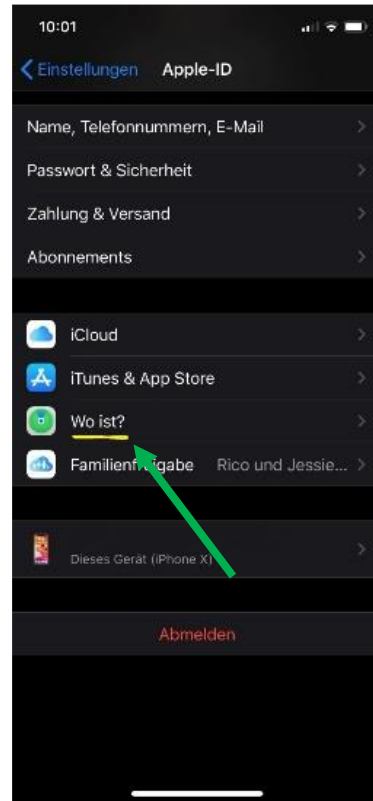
10:01

Einstellungen Apple-ID

Name, Telefonnummern, E-Mail

Passwort & Sicherheit

Zahlung & Versand

Abonnements

iCloud

iTunes & App Store

Wo ist?

Familienfr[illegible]gabe Rico und Jessie...

Dieses Gerät (iPhone X)

Abmelden